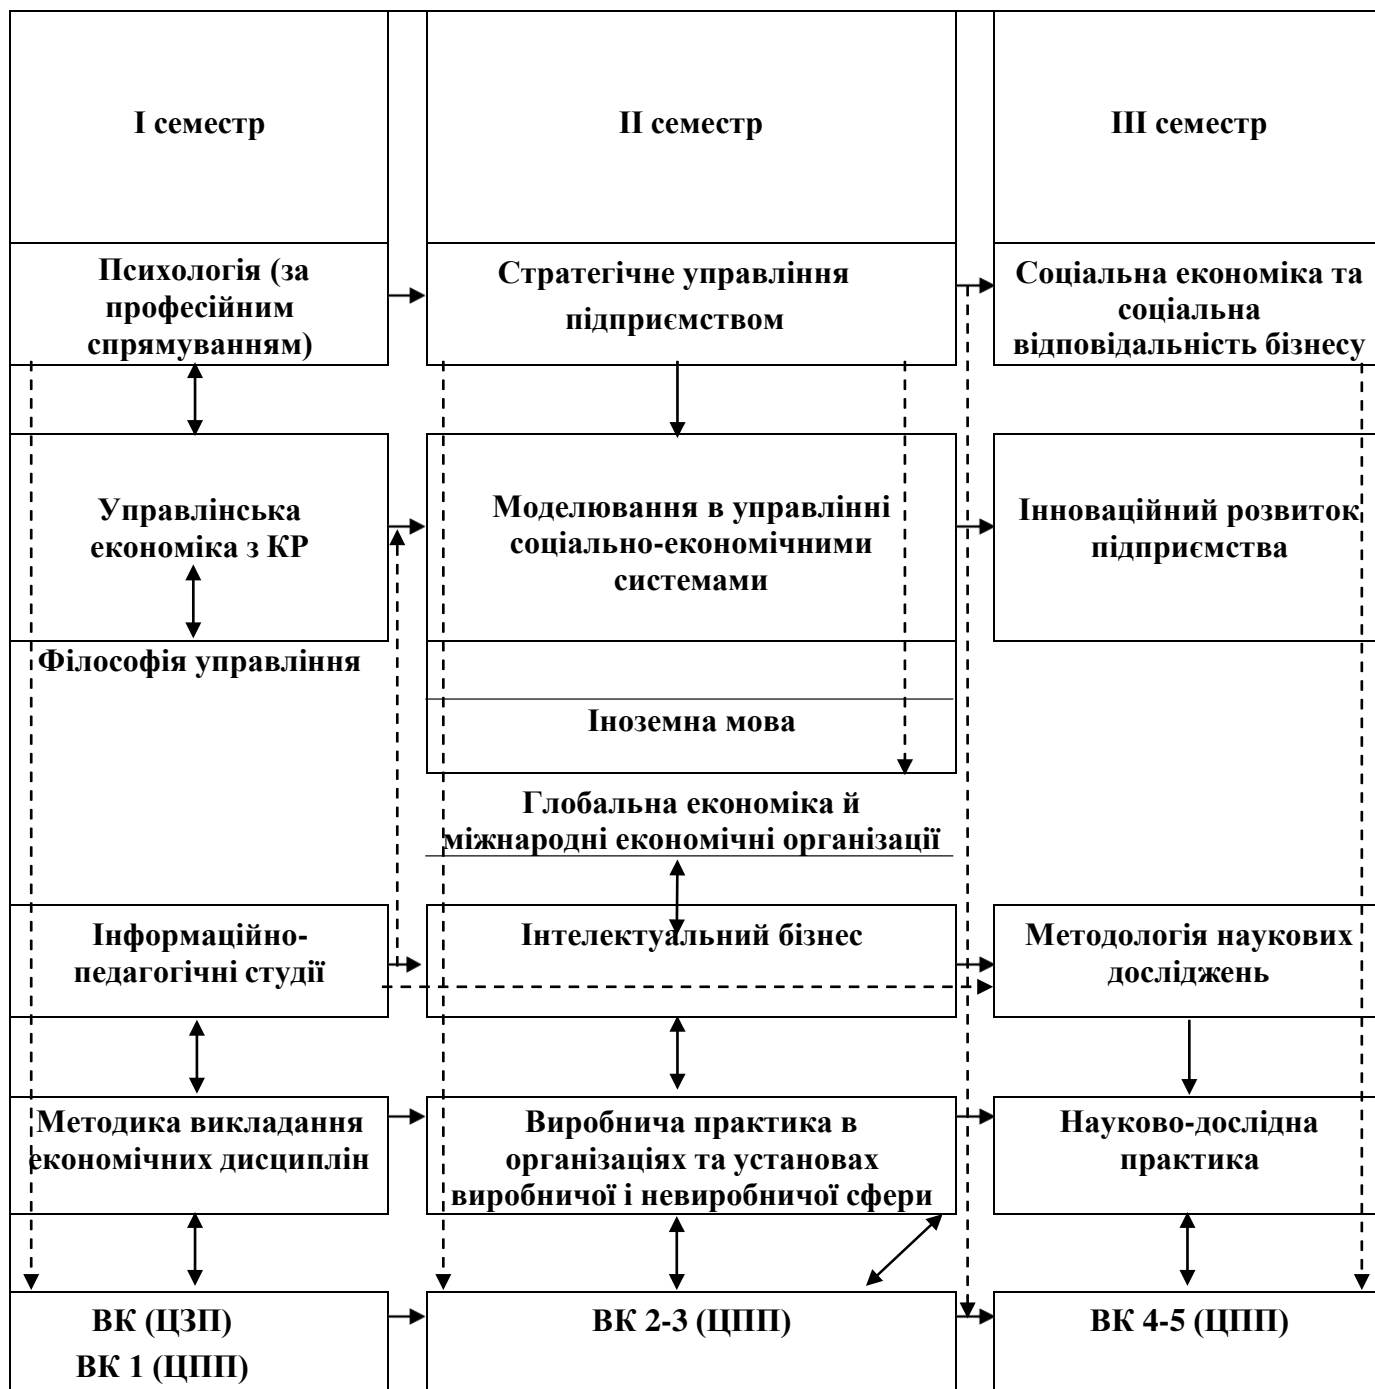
I семестр

II семестр

III семестр

Психологія (за професійним спрямуванням)

Стратегічне управління підприємством

Соціальна економіка та соціальна відповідальність бізнесу

Управлінська економіка з КР

Моделювання в управлінні соціально-економічними системами

Інноваційний розвиток підприємства

Філософія управління

Іноземна мова

Глобальна економіка й міжнародні економічні організації

Інформаційно-педагогічні студії

Інтелектуальний бізнес

Методологія наукових досліджень

Методика викладання економічних дисциплін

Виробнича практика в організаціях та установах виробничої і невиробничої сфери

Науково-дослідна практика

ВК (ЦЗП)
ВК 1 (ЦПП)

ВК 2-3 (ЦПП)

ВК 4-5 (ЦПП)